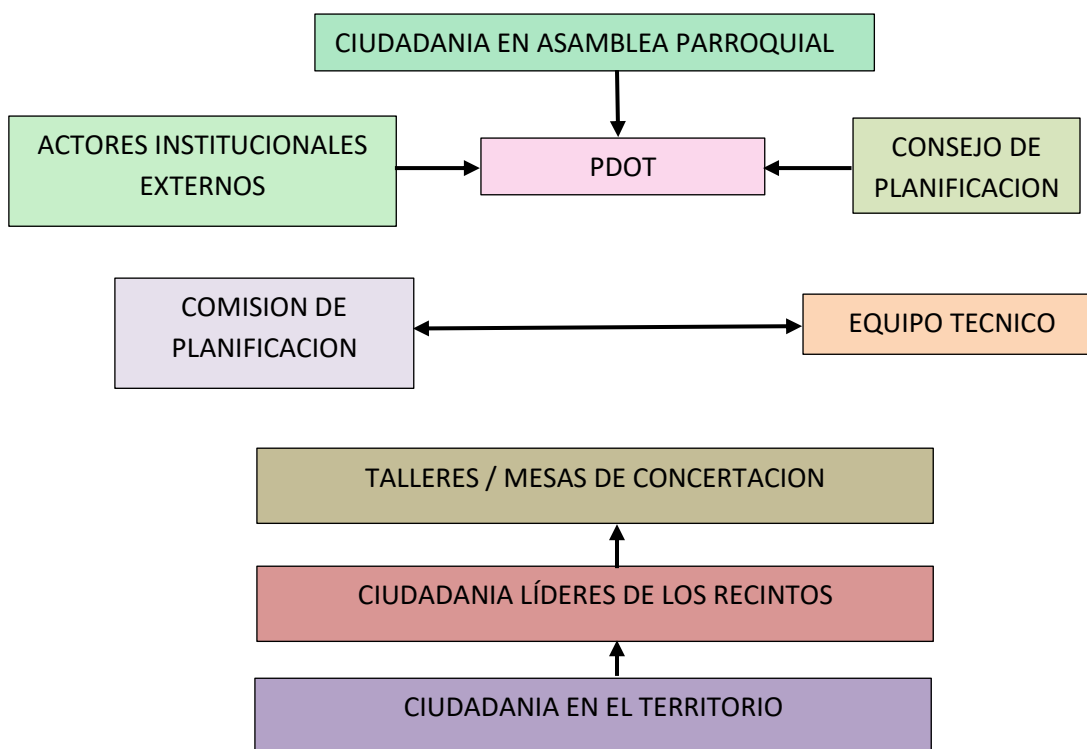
CIUDADANIA EN ASAMBLEA PARROQUIAL

ACTORES INSTITUCIONALES EXTERNOS

PDOT

CONSEJO DE PLANIFICACION

COMISION DE PLANIFICACION

EQUIPO TECNICO

TALLERES / MESAS DE CONCERTACION

CIUDADANIA LÍDERES DE LOS RECINTOS

CIUDADANIA EN EL TERRITORIO